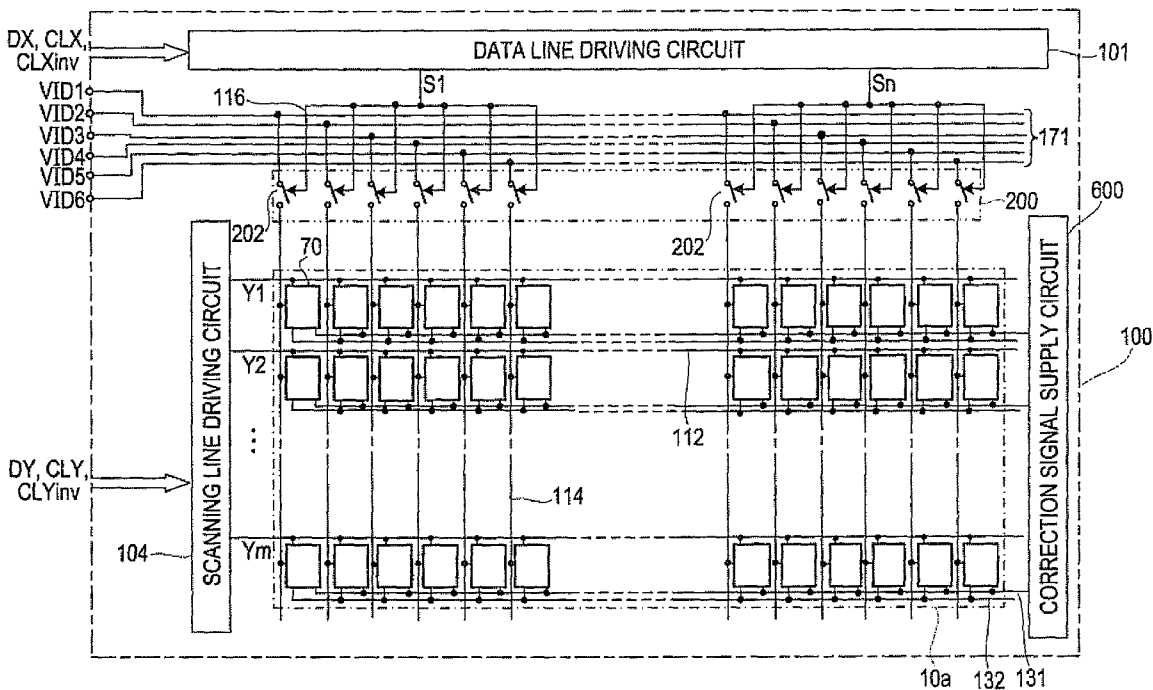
DX, CLX, CLXinv

DATA LINE DRIVING CIRCUIT

101

S1

Sn

116

VID1
VID2
VID3
VID4
VID5
VID6

171

200

202

202

600

70

Y1

Y2

⋮

Ym

SCANNING LINE DRIVING CIRCUIT

CORRECTION SIGNAL SUPPLY CIRCUIT

100

112

DY, CLY, CLYinv

114

104

10a

132

131